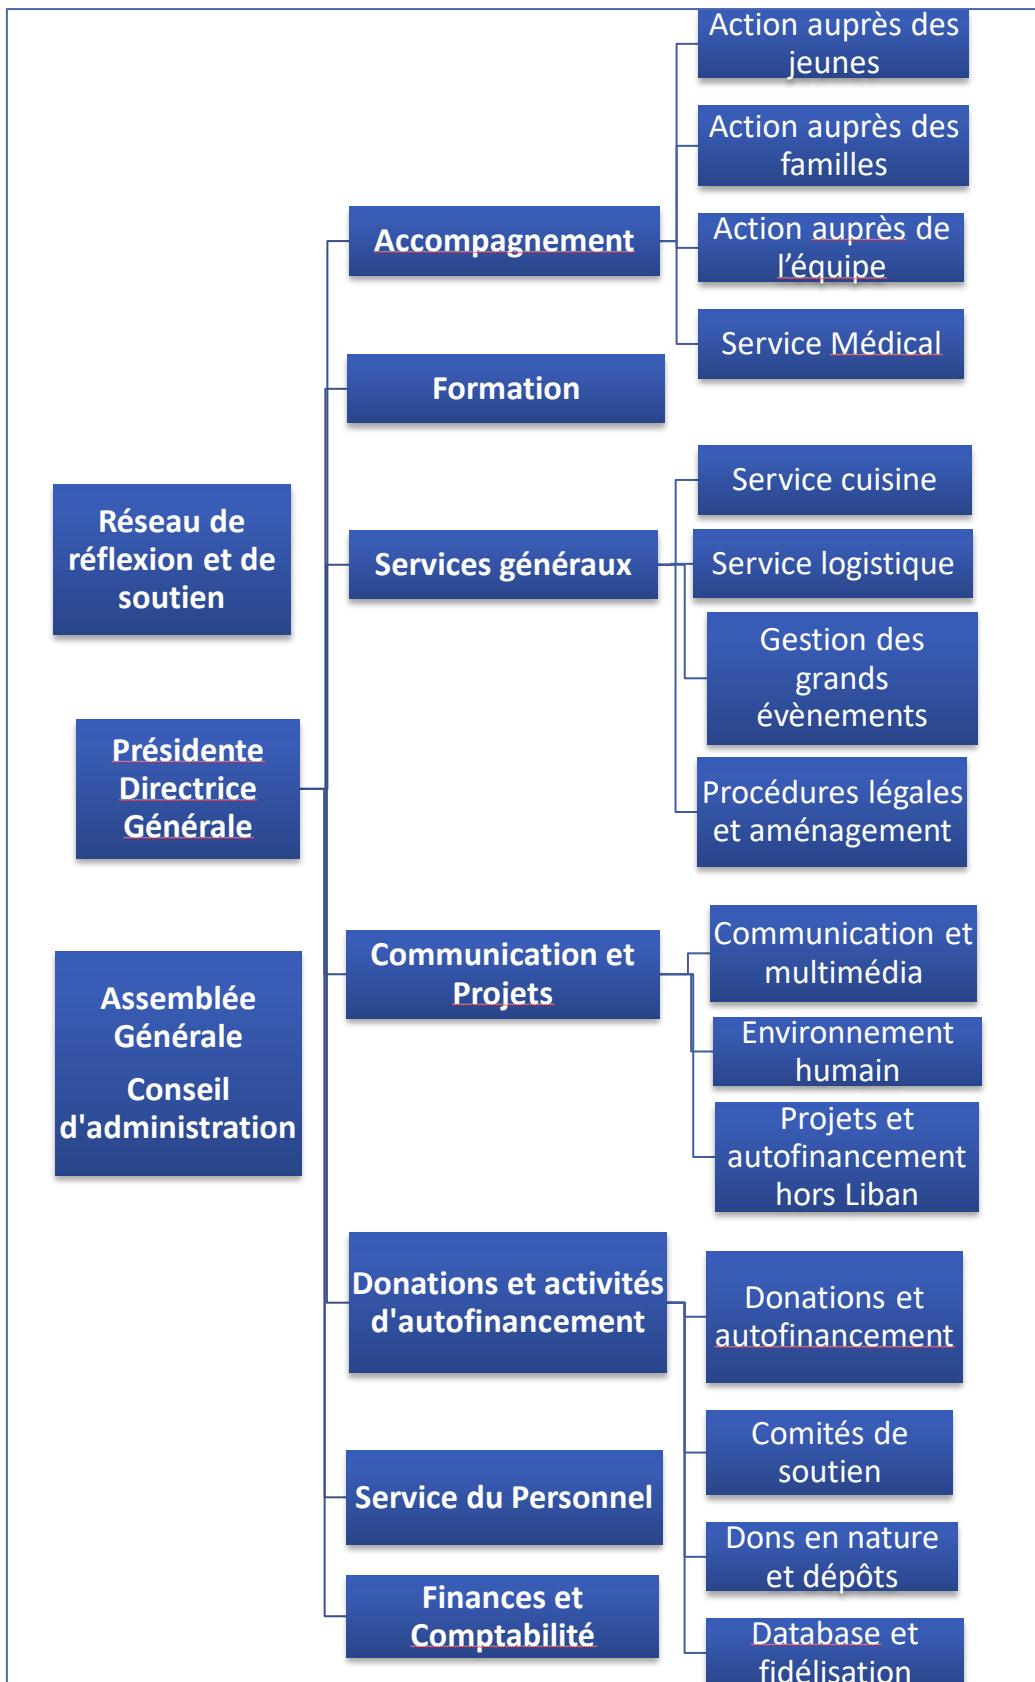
Action auprès des jeunes

Action auprès des familles

Accompagnement

Action auprès de l'équipe

Service Médical

Formation

Service cuisine

Réseau de réflexion et de soutien

Services généraux

Service logistique

Gestion des grands évènements

Présidente Directrice Générale

Procédures légales et aménagement

Communication et Projets

Communication et multimédia

Assemblée Générale

Conseil d'administration

Environnement humain

Projets et autofinancement hors Liban

Donations et activités d'autofinancement

Donations et autofinancement

Comités de soutien

Service du Personnel

Dons en nature et dépôts

Finances et Comptabilité

Database et fidélisation